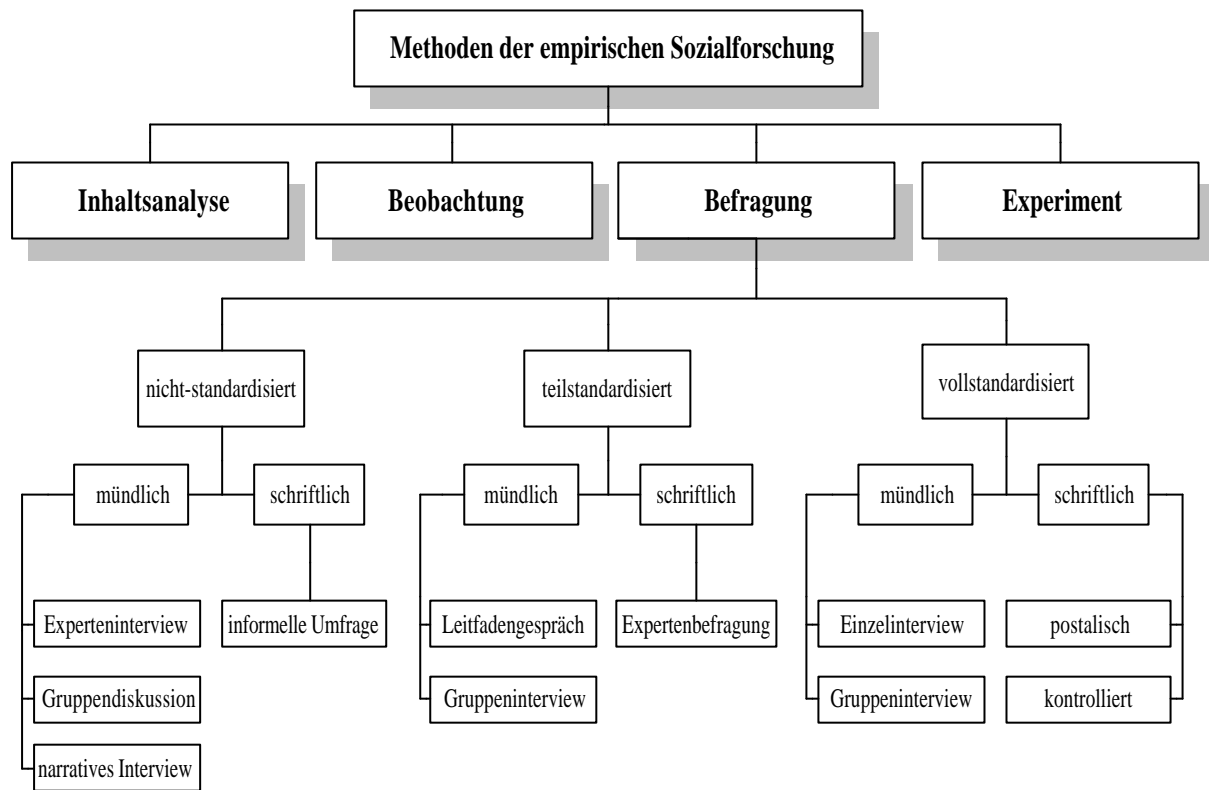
Methoden der empirischen Sozialforschung

Inhaltsanalyse

Beobachtung

Befragung

Experiment

nicht-standardisiert

teilstandardisiert

vollstandardisiert

mündlich

schriftlich

mündlich

schriftlich

mündlich

schriftlich

Experteninterview

informelle Umfrage

Leitfadengespräch

Expertenbefragung

Einzelinterview

postalisch

Gruppendiskussion

Gruppeninterview

Gruppeninterview

kontrolliert

narratives Interview